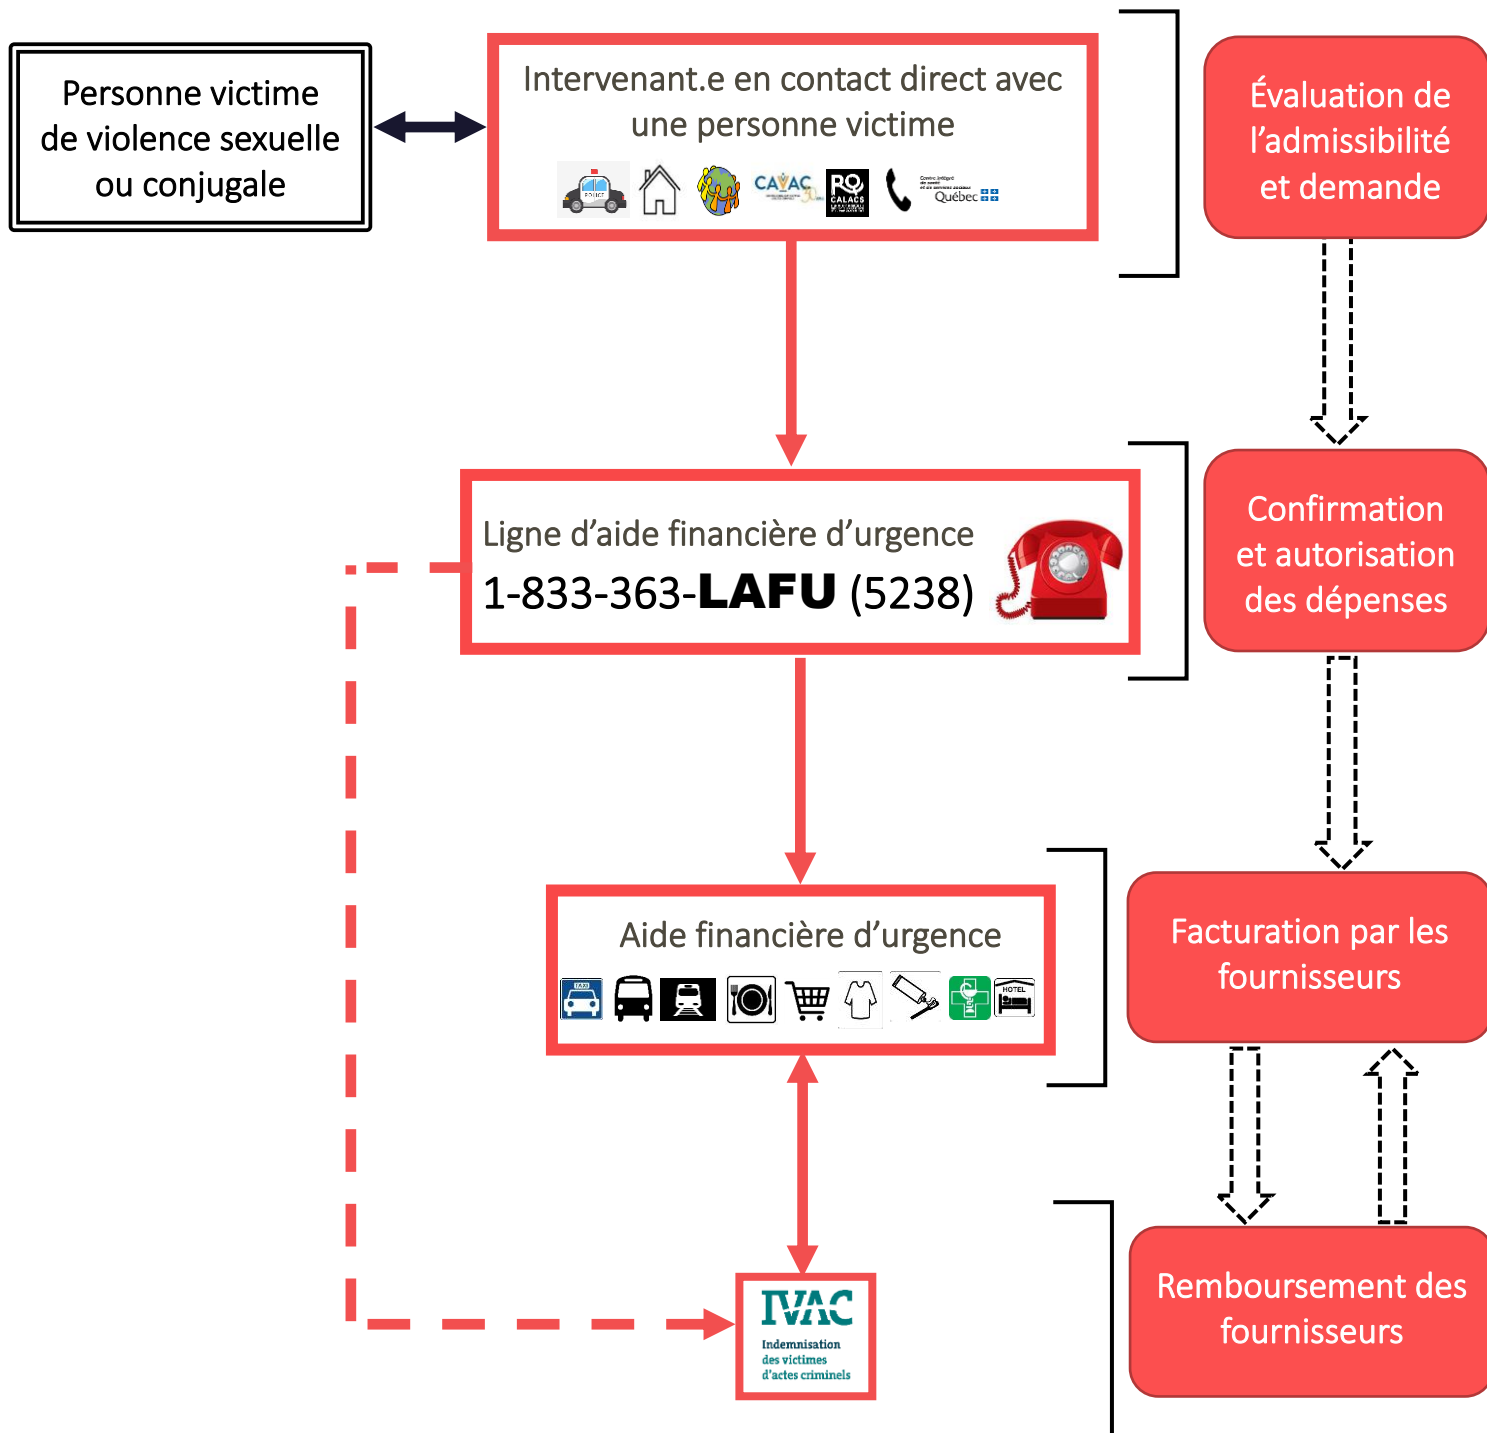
Personne victime de violence sexuelle ou conjugale

Intervenant.e en contact direct avec une personne victime

POLICE CAVAC RQ CALACS Québec

Évaluation de l'admissibilité et demande

Ligne d'aide financière d'urgence
1-833-363-**LAFU** (5238)

Confirmation et autorisation des dépenses

Aide financière d'urgence

TAXI HOTEL

Facturation par les fournisseurs

IVAC
Indemnisation des victimes d'actes criminels

Remboursement des fournisseurs